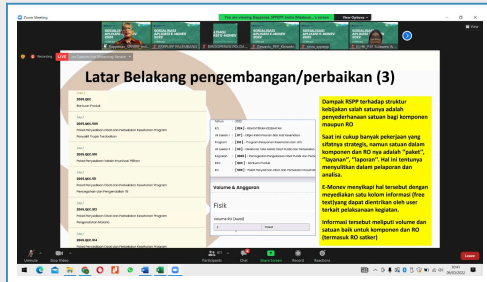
Zoom Meeting

You are viewing Bagusrao_SPPSDF Fallo Khaizam... screen    View Options

Recording    LIVE

Latar Belakang pengembangan/perbaikan (3)

Dampak RSPP terhadap struktur kebijakan salah satunya adalah penyederhanaan satuan bagi komponen maupun RO

Saat ini cukup banyak pekerjaan yang sifatnya strategis, namun satuan dalam komponen dan RO nya adalah "paket", "layanan", "laporan". Hal ini tentunya menyulitkan dalam pelaporan dan analisa.

E-Monev menyikapi hal tersebut dengan menyediakan satu kolom informasi (free text)yang dapat dientrikan oleh user terkait pelaksanaan kegiatan.

Informasi tersebut meliputi volume dan satuan baik untuk komponen dan RO (termasuk RO satker)

Volume & Anggaran

Fisik

Unmute    Stop Video    Participants    Chat    Share Screen    Record    Reactions    Leave